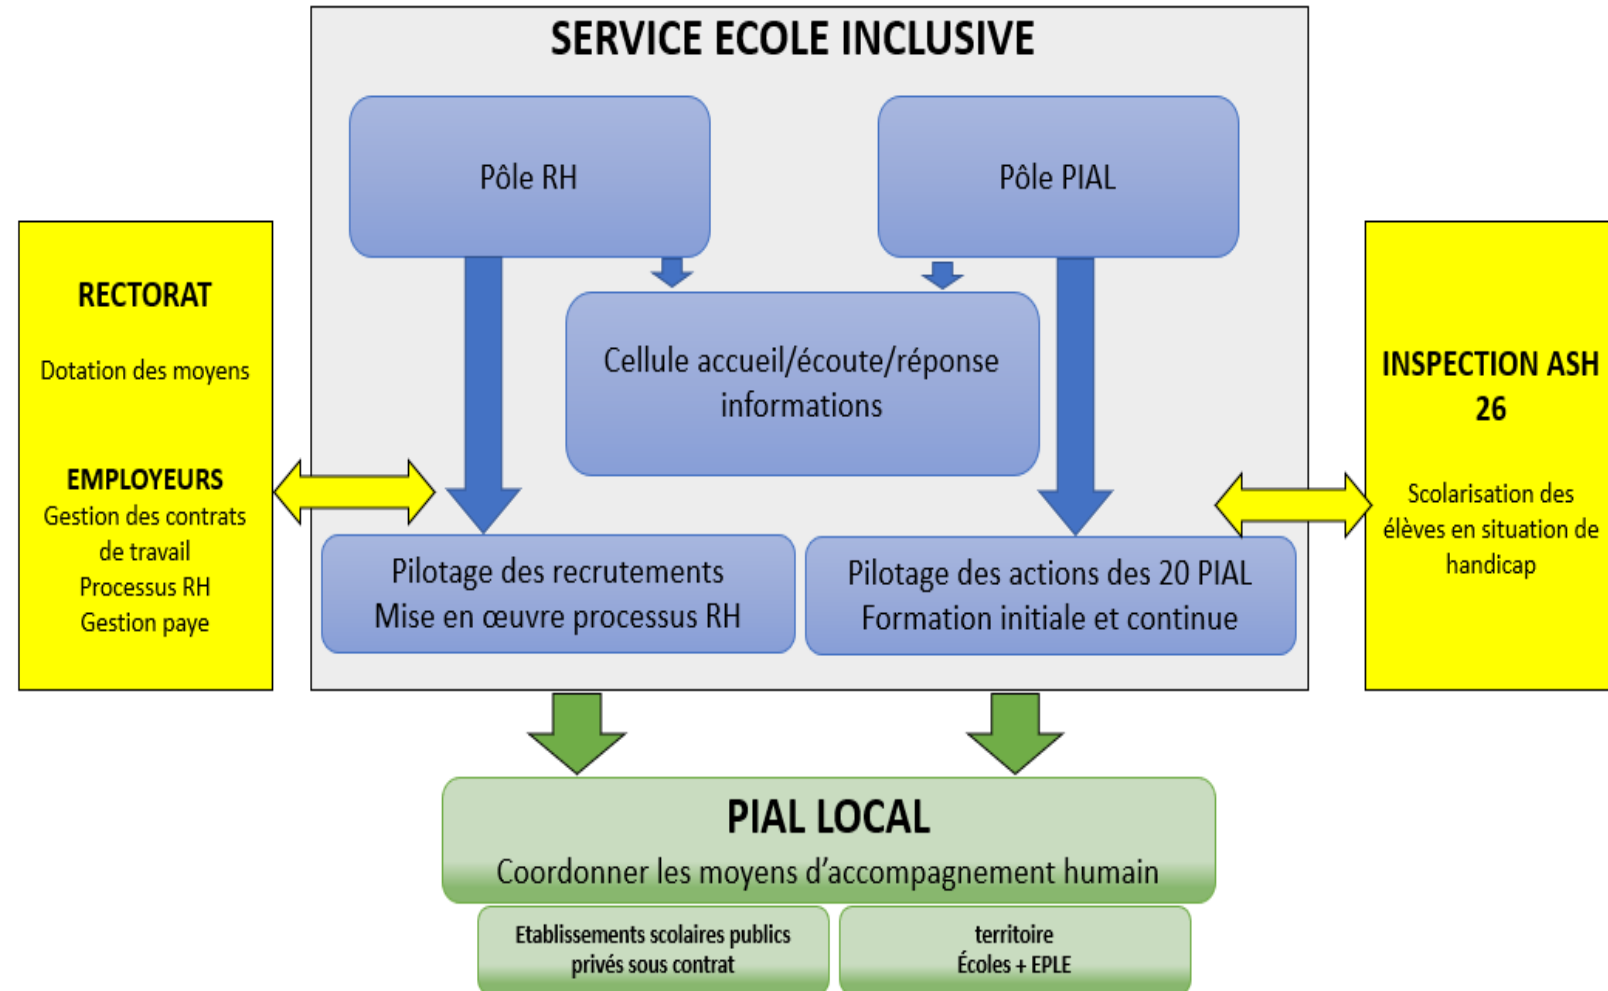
SERVICE ECOLE INCLUSIVE

Pôle RH

Pôle PIAL

Cellule accueil/écoute/réponse informations

RECTORAT

Dotation des moyens

EMPLOYEURS
Gestion des contrats de travail
Processus RH
Gestion paye

INSPECTION ASH 26

Scolarisation des élèves en situation de handicap

Pilotage des recrutements
Mise en œuvre processus RH

Pilotage des actions des 20 PIAL
Formation initiale et continue

PIAL LOCAL
Coordonner les moyens d'accompagnement humain

Etablissements scolaires publics privés sous contrat

territoire
Écoles + EPLE